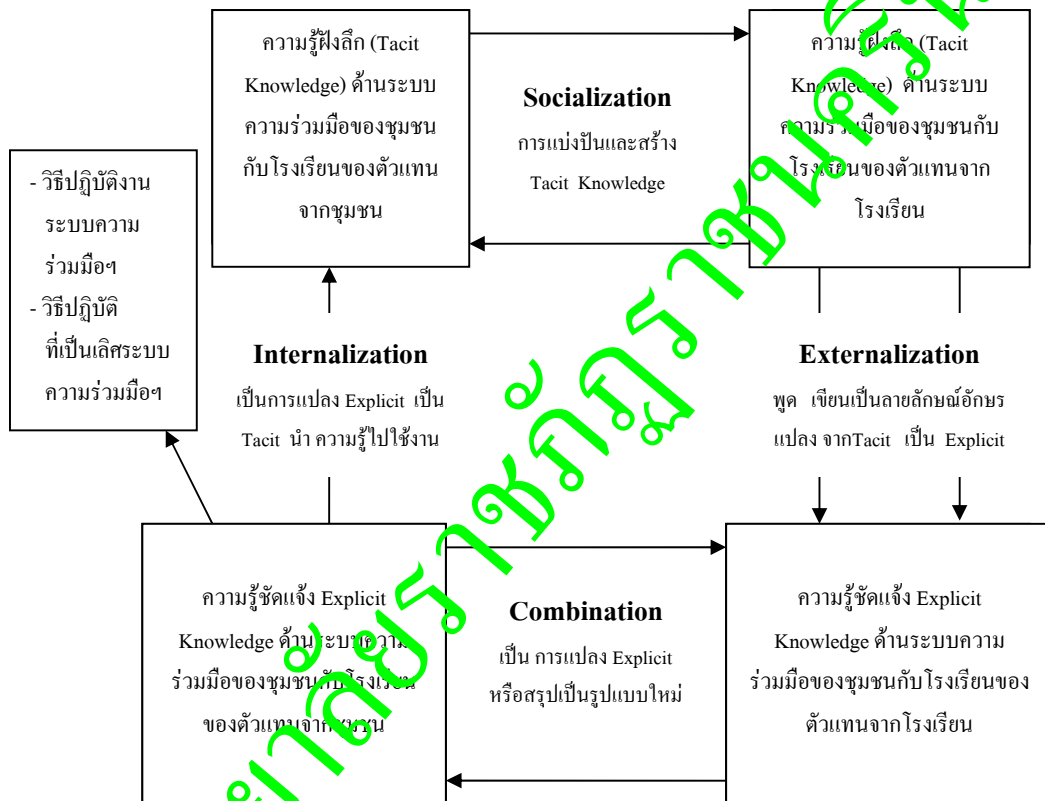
ความรู้ฝังลึก (Tacit Knowledge) ด้านระบบความร่วมมือของชุมชนกับโรงเรียนของตัวแทนจากชุมชน

Socialization
การแบ่งปันและสร้าง Tacit Knowledge

ความรู้ฝังลึก (Tacit Knowledge) ด้านระบบความร่วมมือของชุมชนกับโรงเรียนของตัวแทนจากโรงเรียน

- วิธีปฏิบัติงานระบบความร่วมมือฯ
- วิธีปฏิบัติที่เป็นเลิศระบบความร่วมมือฯ

Internalization
เป็นการแปลง Explicit เป็น Tacit นำ ความรู้ไปใช้งาน

Externalization
พูด เขียนเป็นลายลักษณ์อักษร แปลง จากTacit เป็น Explicit

ความรู้ชัดแจ้ง Explicit Knowledge ด้านระบบความร่วมมือของชุมชนกับโรงเรียนของตัวแทนจากชุมชน

Combination
เป็น การแปลง Explicit หรือสรุปเป็นรูปแบบใหม่

ความรู้ชัดแจ้ง Explicit Knowledge ด้านระบบความร่วมมือของชุมชนกับโรงเรียนของตัวแทนจากโรงเรียน

มหาวิทยาลัยราชภัฏราชนครินทร์